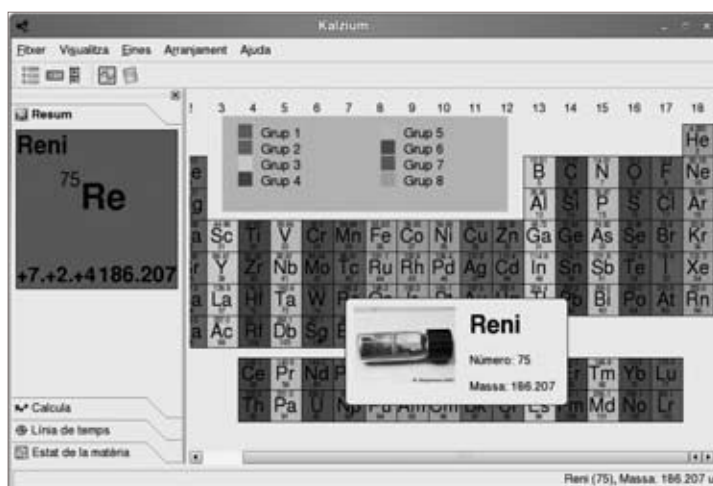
Kalzium

Fitxer Visualitza Eines Arranjament Ajuda

Resum

Reni

$^{75}$Re

+7,+2,+4 186.207

1 3 4 5 6 7 8 9 10 11 12 13 14 15 16 17 18

Grup 1
Grup 2
Grup 3
Grup 4
Grup 5
Grup 6
Grup 7
Grup 8

He
B C N O F Ne
Al Si P S Cl Ar
Sc Ti V Cr Mn Fe Co Ni Cu Zn Ga Ge As Se Br Kr
Y Zr Nb Mo Tc Ru Rh Pd Ag Cd In Sn Sb Te I Xe
La Hf Ta W Tl Pb Bi Po At Rn
Ac Rf Db Sg

Ce Pr Nd Tm Yb Lu
Th Pa U Md No Lr

Reni
Número: 75
Massa: 186.207

Calcula
Línia de temps
Estat de la matèria

Reni (75), Massa: 186.207 u